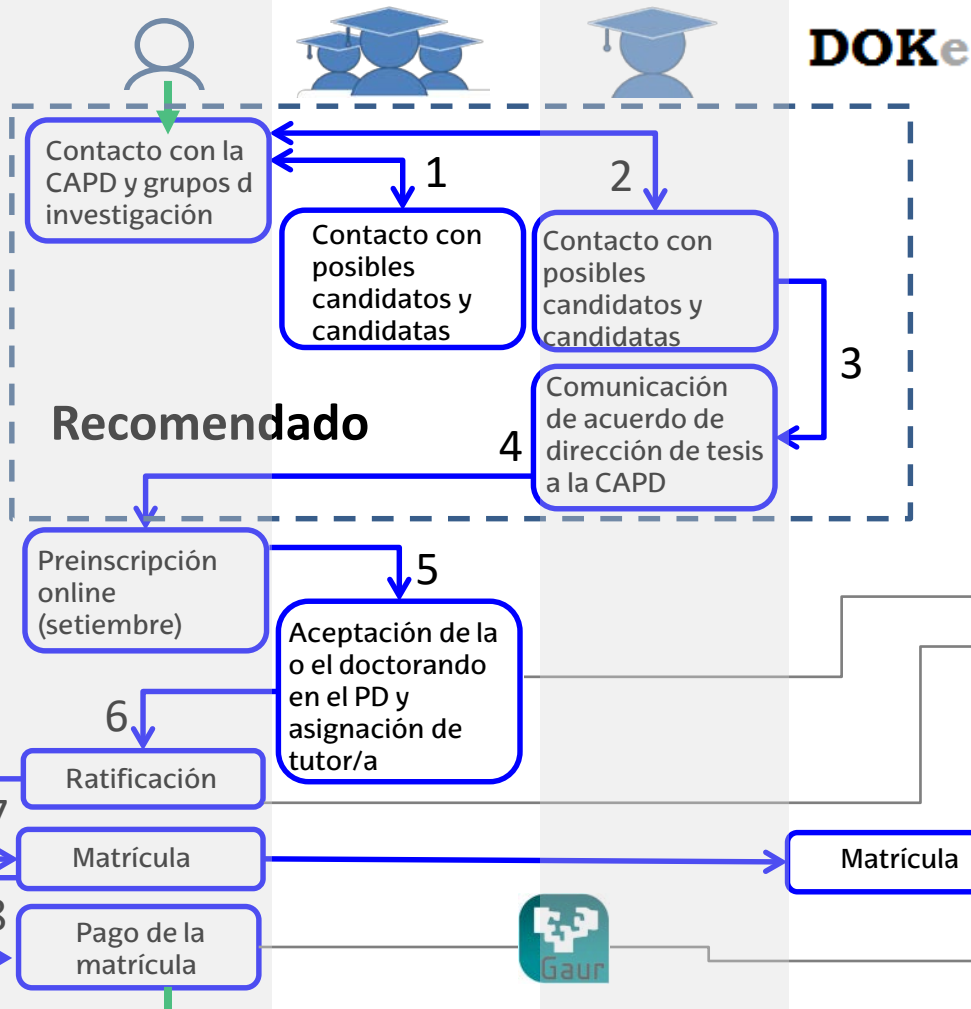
DOKe

Contacto con la CAPD y grupos d investigación

1

Contacto con posibles candidatos y candidatas

2

Contacto con posibles candidatos y candidatas

3

Comunicación de acuerdo de dirección de tesis a la CAPD

Recomendado

4

Preinscripción online (setiembre)

5

Aceptación de la o el doctorando en el PD y asignación de tutor/a

6

Ratificación

7

Matrícula

Matrícula

8

Pago de la matrícula

Gaur